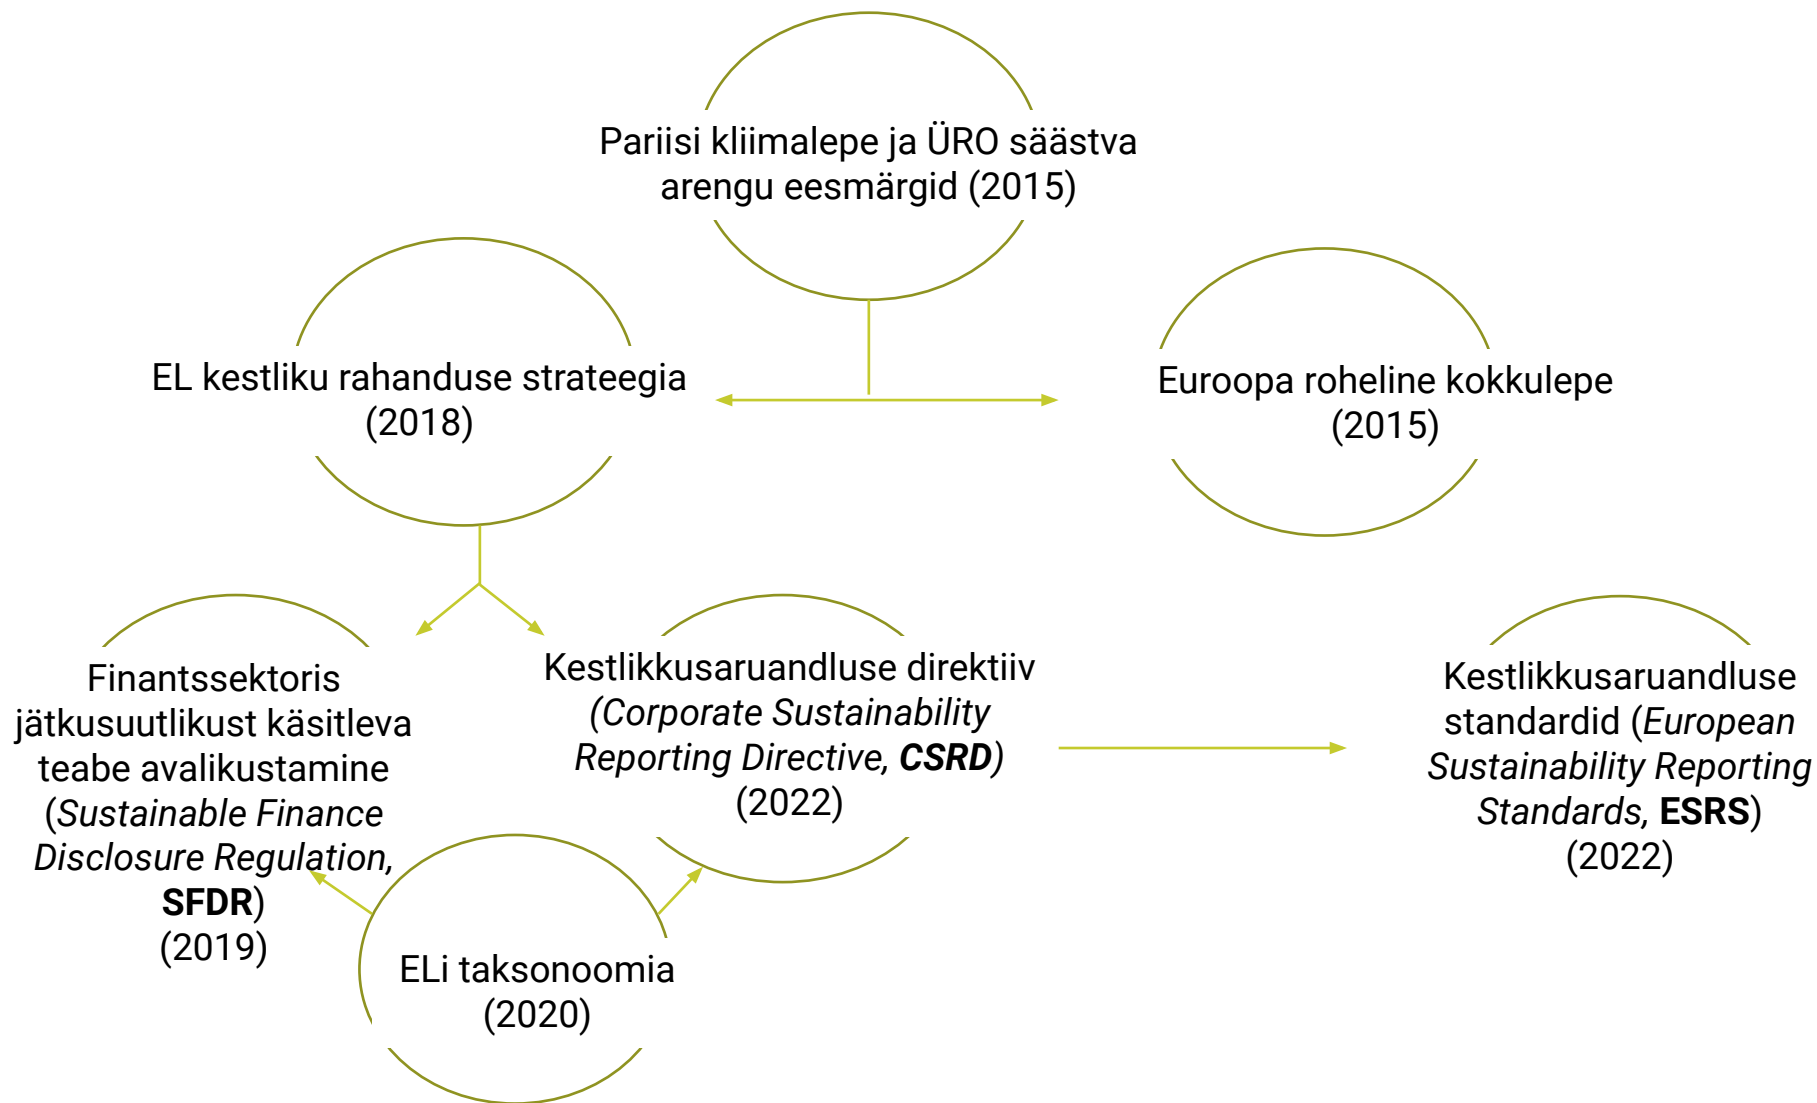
Pariisi kliimalepe ja ÜRO säästva arengu eesmärgid (2015)

EL kestliku rahanduse strateegia (2018)

Euroopa roheline kokkulepe (2015)

Finantssektoris jätkusuutlikust käsitleva teabe avalikustamine (*Sustainable Finance Disclosure Regulation*, **SFDR**) (2019)

Kestlikkusaruandluse direktiiv (*Corporate Sustainability Reporting Directive*, ***CSRD***) (2022)

Kestlikkusaruandluse standardid (*European Sustainability Reporting Standards*, **ESRS**) (2022)

ELi taksonoomia (2020)